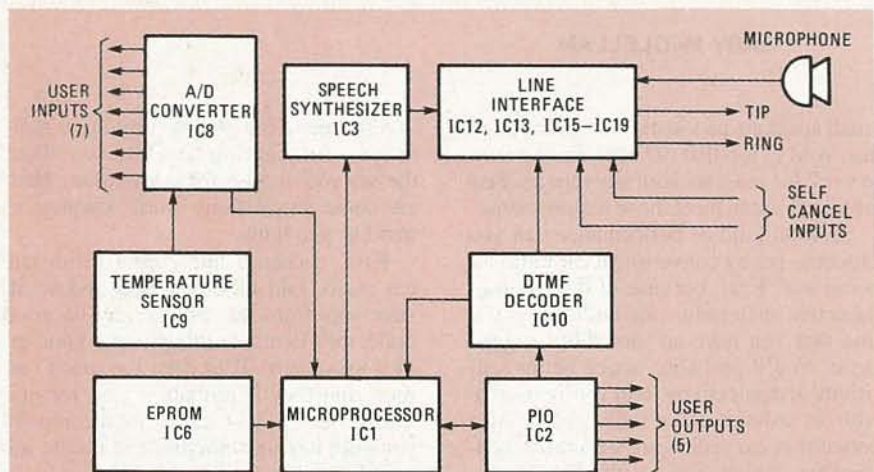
USER INPUTS (7)

A/D CONVERTER IC8

SPEECH SYNTHESIZER IC3

LINE INTERFACE IC12, IC13, IC15–IC19

MICROPHONE

TIP

RING

SELF CANCEL INPUTS

TEMPERATURE SENSOR IC9

DTMF DECODER IC10

EPROM IC6

MICROPROCESSOR IC1

PIO IC2

USER OUTPUTS (5)